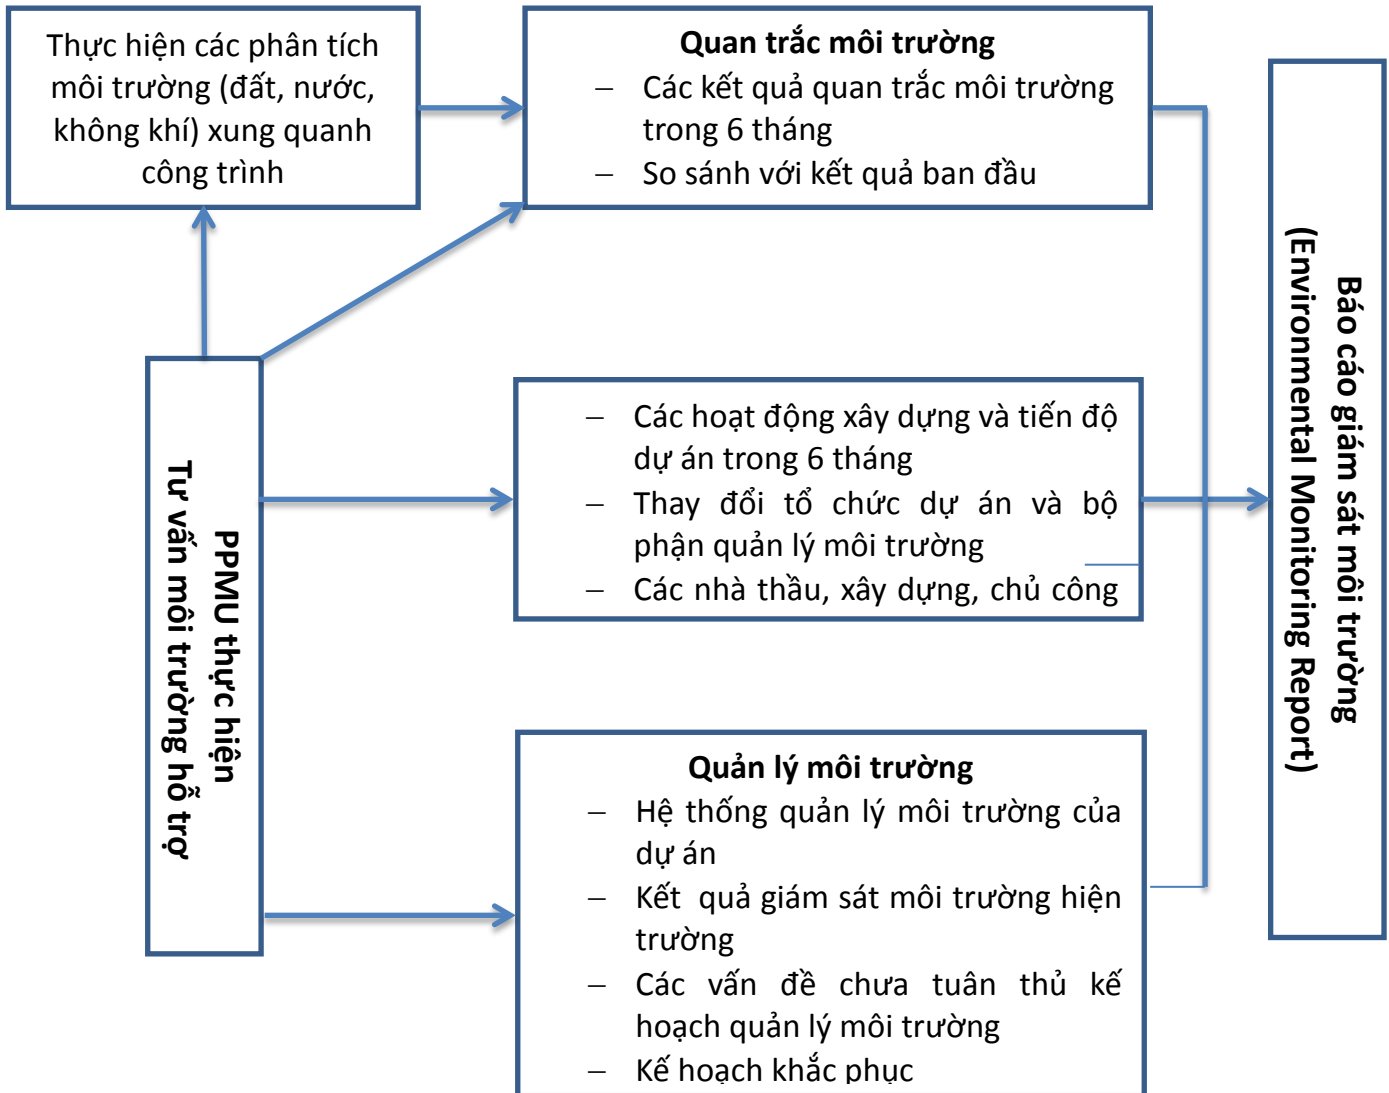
Thực hiện các phân tích môi trường (đất, nước, không khí) xung quanh công trình

Quan trắc môi trường
– Các kết quả quan trắc môi trường trong 6 tháng
– So sánh với kết quả ban đầu

Báo cáo giám sát môi trường (Environmental Monitoring Report)

PPMU thực hiện
Tư vấn môi trường hỗ trợ

– Các hoạt động xây dựng và tiến độ dự án trong 6 tháng
– Thay đổi tổ chức dự án và bộ phận quản lý môi trường
– Các nhà thầu, xây dựng, chủ công

Quản lý môi trường
– Hệ thống quản lý môi trường của dự án
– Kết quả giám sát môi trường hiện trường
– Các vấn đề chưa tuân thủ kế hoạch quản lý môi trường
– Kế hoạch khắc phục